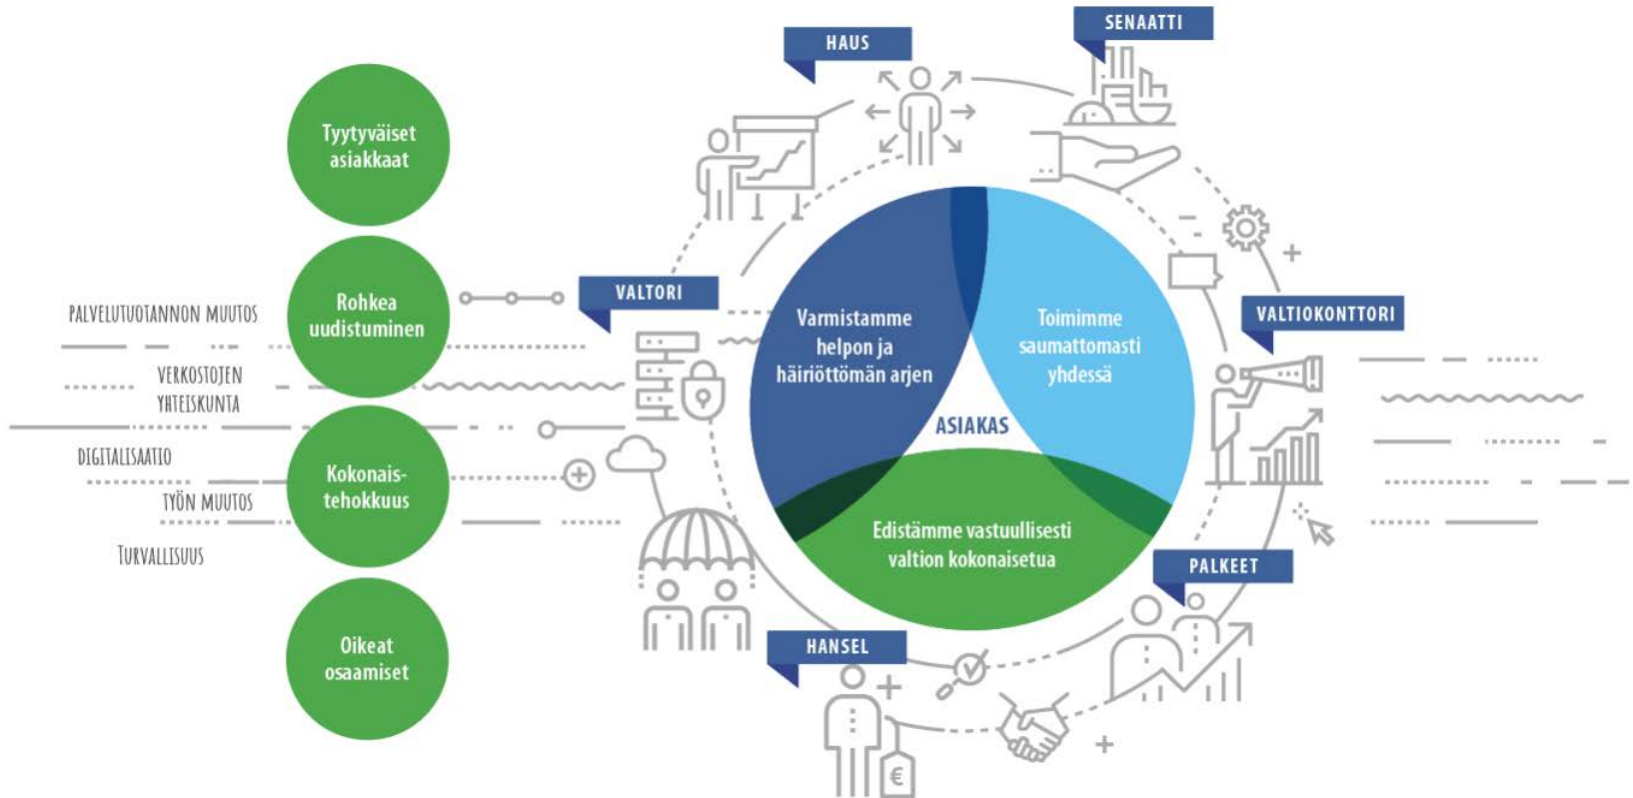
Tyytyväiset asiakkaat

Rohkea uudistuminen

Kokonais-tehokkuus

Oikeat osaamiset

PALVELUTUOTANNON MUUTOS

VERKOSTOJEN YHTEISKUNTA

DIGITALISAATIO

TYÖN MUUTOS

TURVALLISUUS

HAUS

SENAATTI

VALTORI

VALTIOKONTTORI

PALKEET

HANSEL

Varmistamme helpon ja häiriöttömän arjen

Toimimme saumattomasti yhdessä

ASIAKAS

Edistämme vastuullisesti valtion kokonaisetua